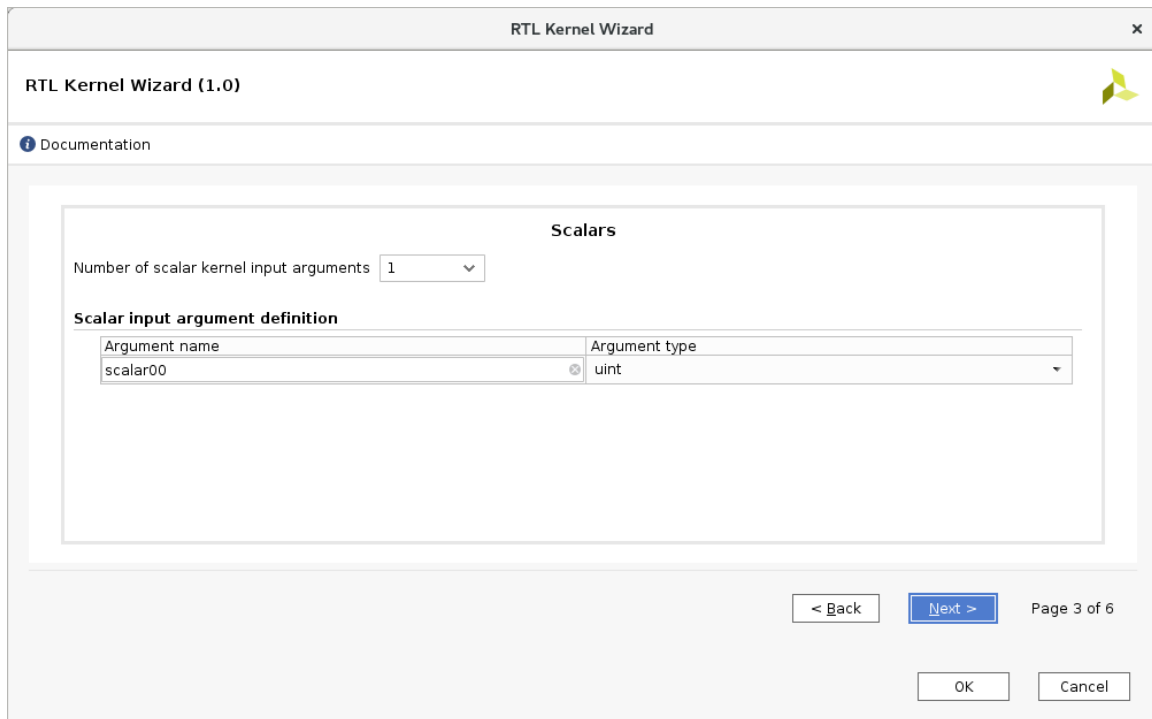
RTL Kernel Wizard ×

RTL Kernel Wizard (1.0)

Documentation

Scalars

Number of scalar kernel input arguments 1

Scalar input argument definition

| Argument name | Argument type |
|---|---|
| scalar00 | uint |

< Back Next > Page 3 of 6

OK Cancel